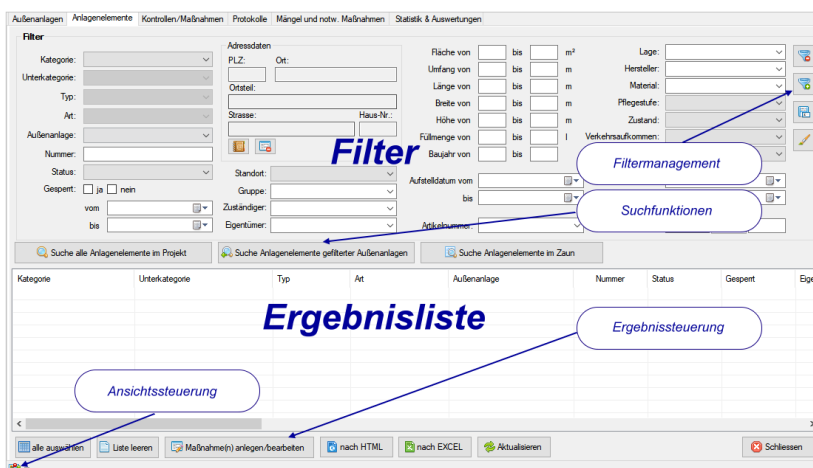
Außenanlagen | Anlagenelemente | Kontrollen/Maßnahmen | Protokolle | Mängel und notw. Maßnahmen | Statistik & Auswertungen

Filter

Kategorie:
Unterkategorie:
Typ:
Art:
Außenanlage:
Nummer:
Status:
Gesperrt: ja nein
vom
bis

Adressdaten
PLZ: Ort:
Ortsteil:
Strasse: Haus-Nr.:

Standort:
Gruppe:
Zuständiger:
Eigentümer:

Fläche von bis m²
Umfang von bis m
Länge von bis m
Breite von bis m
Höhe von bis m
Füllmenge von bis l
Baujahr von bis

Aufstelldatum vom
bis

Artikelnummer:

Lage:
Hersteller:
Material:
Pflegestufe:
Zustand:
Verkehrsaufkommen:

Filter

Filtermanagement

Suchfunktionen

Suche alle Anlagenelemente im Projekt
Suche Anlagenelemente gefilterter Außenanlagen
Suche Anlagenelemente im Zaun

| Kategorie | Unterkategorie | Typ | Art | Außenanlage | Nummer | Status | Gesperrt | Eige |
|---|---|---|---|---|---|---|---|---|

Ergebnisliste

Ergebnissteuerung

Ansichtssteuerung

alle auswählen
Liste leeren
Maßnahme(n) anlegen/bearbeiten
nach HTML
nach EXCEL
Aktualisieren
Schliessen